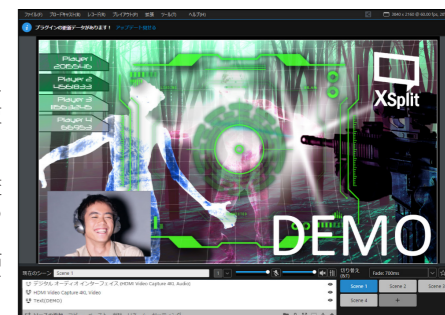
ファイル(F) ブロードキャスト(B) レコード(R) プレイアウト(P) 表示 ツール(T) ヘルプ(H)
3840 x 2160 @ 60.00 fps
プラグインの新版データがあります！ アップデート

Player 1
2055416
Player 2
456633
Player 3
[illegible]
Player 4
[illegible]

XSplit

DEMO

現在のシーン: Scene 1
デジタル オーディオ インターフェイス (HDMI Video Capture 4KL Audio)
HDMI Video Capture 4KL Video
Text(DEMO)

切り替え
Fade 700ms
Scene 1
Scene 2
Scene 3
Scene 4
+